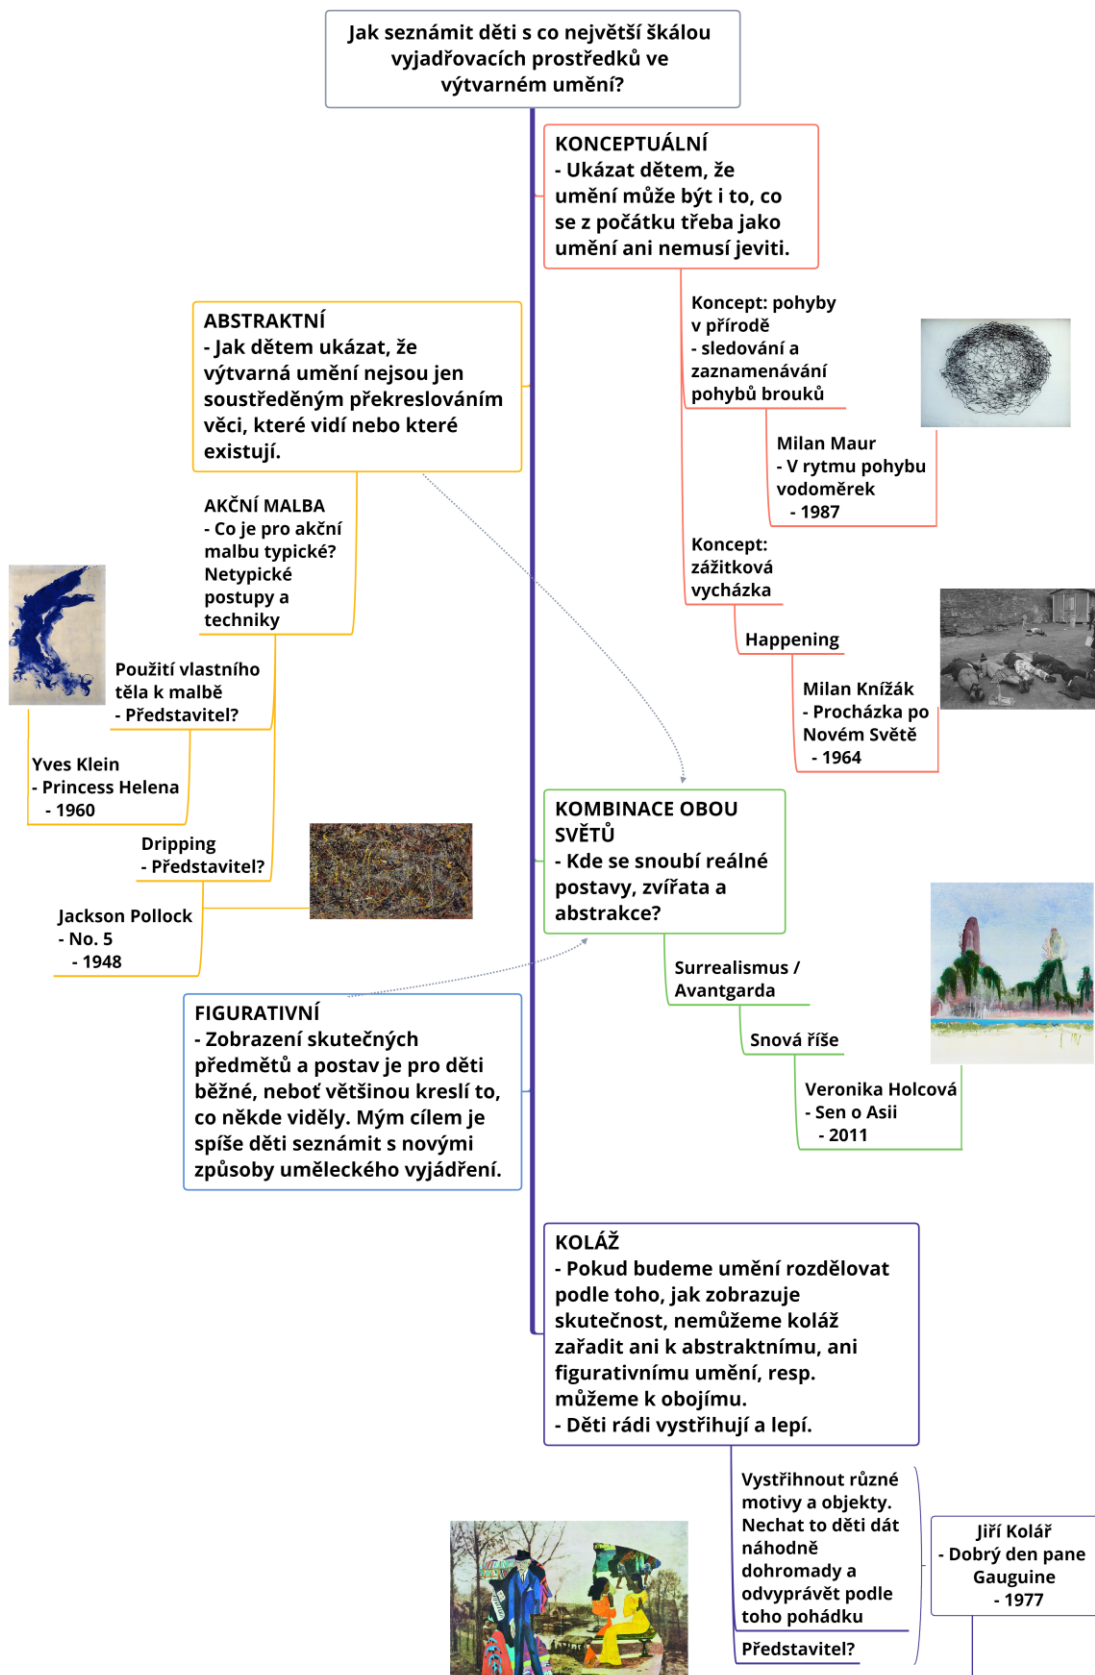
Jak seznámit děti s co největší škálou vyjadřovacích prostředků ve výtvarném umění?

KONCEPTUÁLNÍ
- Ukázat dětem, že umění může být i to, co se z počátku třeba jako umění ani nemusí jeviti.

Koncept: pohyby v přírodě
- sledování a zaznamenávání pohybů brouků

Milan Maur
- V rytmu pohybu vodoměrek
- 1987

Koncept: zážitková vycházka

Happening

Milan Knížák
- Procházka po Novém Světě
- 1964

ABSTRAKTNÍ
- Jak dětem ukázat, že výtvarná umění nejsou jen soustředěným překreslováním věci, které vidí nebo které existují.

AKČNÍ MALBA
- Co je pro akční malbu typické? Netypické postupy a techniky

Použití vlastního těla k malbě
- Představitel?

Yves Klein
- Princess Helena
- 1960

Dripping
- Představitel?

Jackson Pollock
- No. 5
- 1948

KOMBINACE OBOU SVĚTŮ
- Kde se snoubí reálné postavy, zvířata a abstrakce?

Surrealismus / Avantgarda

Snová říše

Veronika Holcová
- Sen o Asii
- 2011

FIGURATIVNÍ
- Zobrazení skutečných předmětů a postav je pro děti běžné, neboť většinou kreslí to, co někde viděly. Mým cílem je spíše děti seznámit s novými způsoby uměleckého vyjádření.

KOLÁŽ
- Pokud budeme umění rozdělovat podle toho, jak zobrazuje skutečnost, nemůžeme koláž zařadit ani k abstraktnímu, ani figurativnímu umění, resp. můžeme k obojímu.
- Děti rádi vystřihují a lepí.

Vystřihnout různé motivy a objekty. Nechat to děti dát náhodně dohromady a odvyprávět podle toho pohádku

Představitel?

Jiří Kolář
- Dobrý den pane Gauguine
- 1977